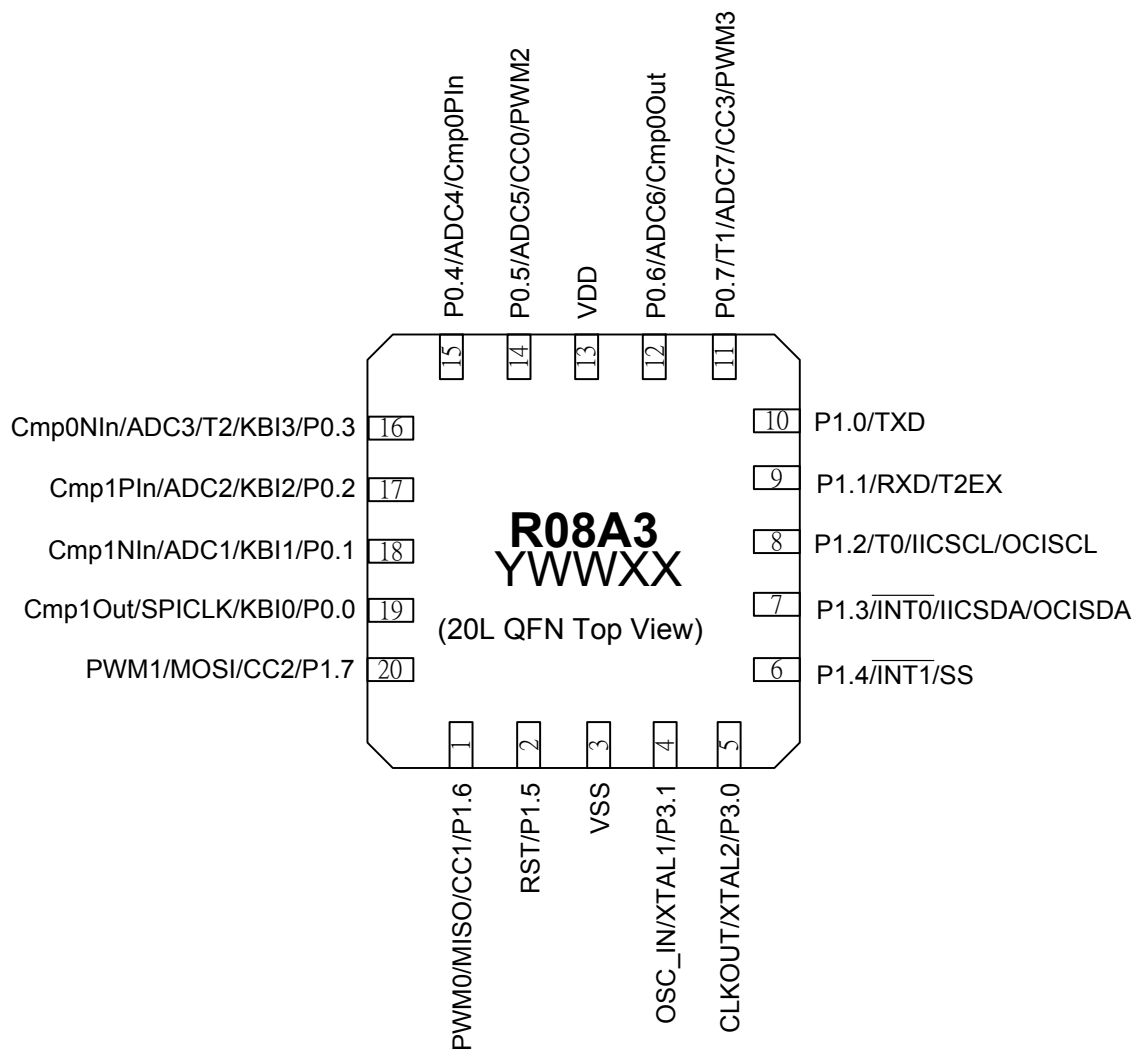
P0.4/ADC4/Cmp0PIn
P0.5/ADC5/CC0/PWM2
VDD
P0.6/ADC6/Cmp0Out
P0.7/T1/ADC7/CC3/PWM3

15
14
13
12
11

Cmp0NIn/ADC3/T2/KBI3/P0.3 16
Cmp1PIn/ADC2/KBI2/P0.2 17
Cmp1NIn/ADC1/KBI1/P0.1 18
Cmp1Out/SPICLK/KBI0/P0.0 19
PWM1/MOSI/CC2/P1.7 20

**R08A3**
YWWXX
(20L QFN Top View)

10 P1.0/TXD
9 P1.1/RXD/T2EX
8 P1.2/T0/IICSCL/OCISCL
7 P1.3/$\overline{\text{INT0}}$/IICSDA/OCISDA
6 P1.4/$\overline{\text{INT1}}$/SS

1
2
3
4
5

PWM0/MISO/CC1/P1.6
RST/P1.5
VSS
OSC_IN/XTAL1/P3.1
CLKOUT/XTAL2/P3.0